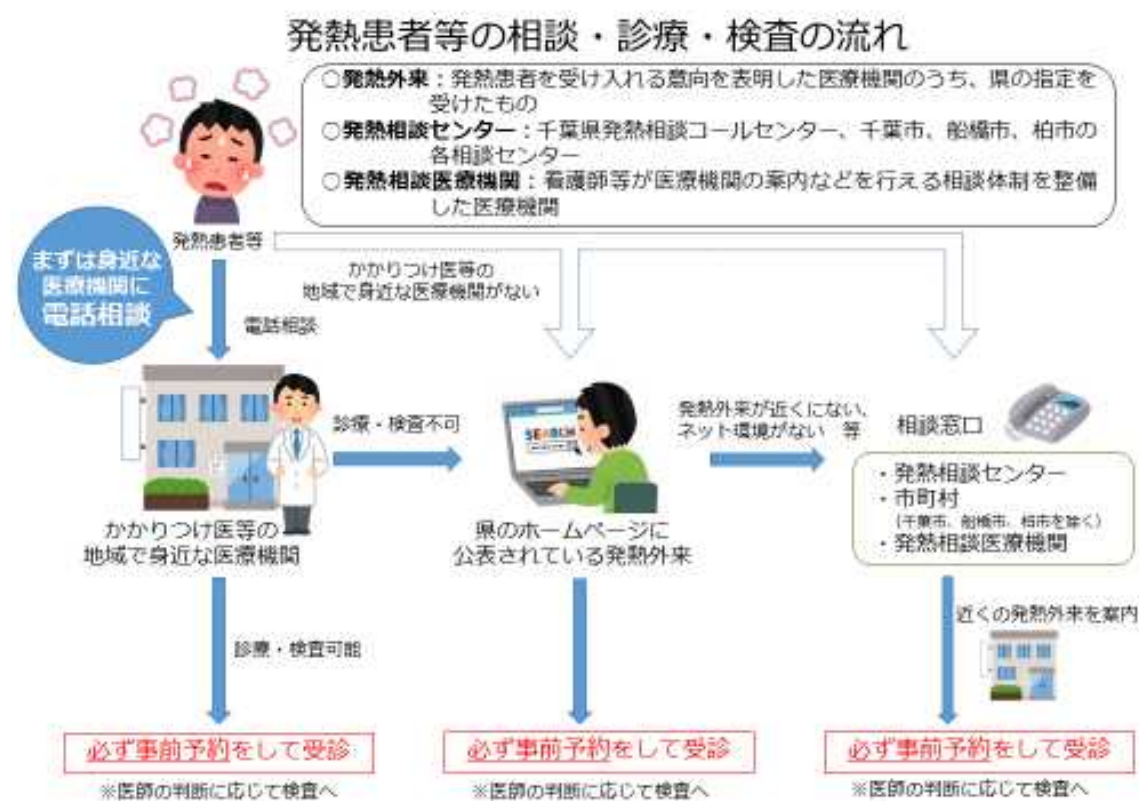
発熱患者等の相談・診療・検査の流れ

○発熱外来：発熱患者を受け入れる意向を表明した医療機関のうち、県の指定を受けたもの
○発熱相談センター：千葉県発熱相談コールセンター、千葉市、船橋市、柏市の各相談センター
○発熱相談医療機関：看護師等が医療機関の案内などを行える相談体制を整備した医療機関

発熱患者等

まずは身近な医療機関に電話相談

電話相談

かかりつけ医等の地域で身近な医療機関がない

かかりつけ医等の地域で身近な医療機関

診療・検査不可

SEARCH

県のホームページに公表されている発熱外来

発熱外来が近くにない、ネット環境がない　等

相談窓口

・発熱相談センター
・市町村
（千葉市、船橋市、柏市を除く）
・発熱相談医療機関

診療・検査可能

近くの発熱外来を案内

必ず事前予約をして受診
※医師の判断に応じて検査へ

必ず事前予約をして受診
※医師の判断に応じて検査へ

必ず事前予約をして受診
※医師の判断に応じて検査へ